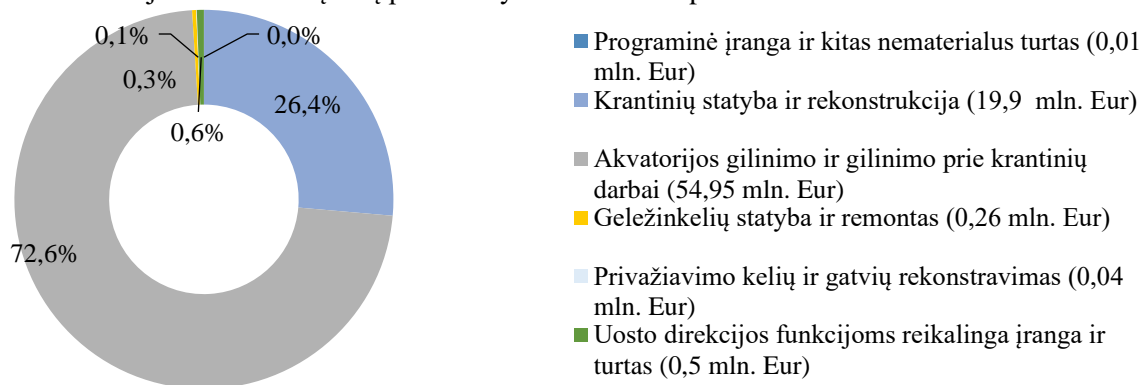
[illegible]

0,1%
0,0%
0,3%
26,4%
0,6%
72,6%

Programinė įranga ir kitas nematerialus turtas (0,01 mln. Eur)
Krantinių statyba ir rekonstrukcija (19,9 mln. Eur)
Akvatorijos gilinimo ir gilinimo prie krantinių darbai (54,95 mln. Eur)
Geležinkelių statyba ir remontas (0,26 mln. Eur)
Privažiavimo kelių ir gatvių rekonstravimas (0,04 mln. Eur)
Uosto direkcijos funkcijoms reikalinga įranga ir turtas (0,5 mln. Eur)